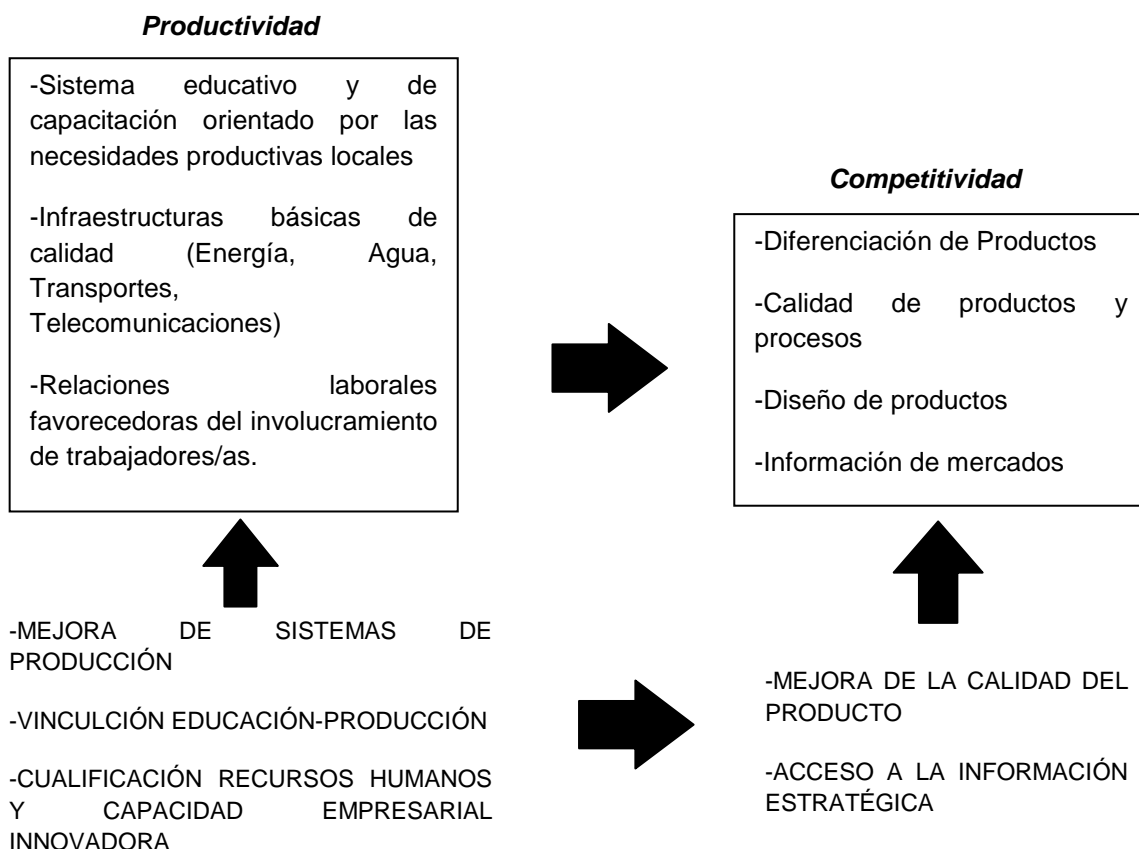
**Productividad**

-Sistema educativo y de capacitación orientado por las necesidades productivas locales

-Infraestructuras básicas de calidad (Energía, Agua, Transportes, Telecomunicaciones)

-Relaciones laborales favorecedoras del involucramiento de trabajadores/as.

**Competitividad**

-Diferenciación de Productos

-Calidad de productos y procesos

-Diseño de productos

-Información de mercados

-MEJORA DE SISTEMAS DE PRODUCCIÓN

-VINCULCIÓN EDUCACIÓN-PRODUCCIÓN

-CUALIFICACIÓN RECURSOS HUMANOS Y CAPACIDAD EMPRESARIAL INNOVADORA

-MEJORA DE LA CALIDAD DEL PRODUCTO

-ACCESO A LA INFORMACIÓN ESTRATÉGICA